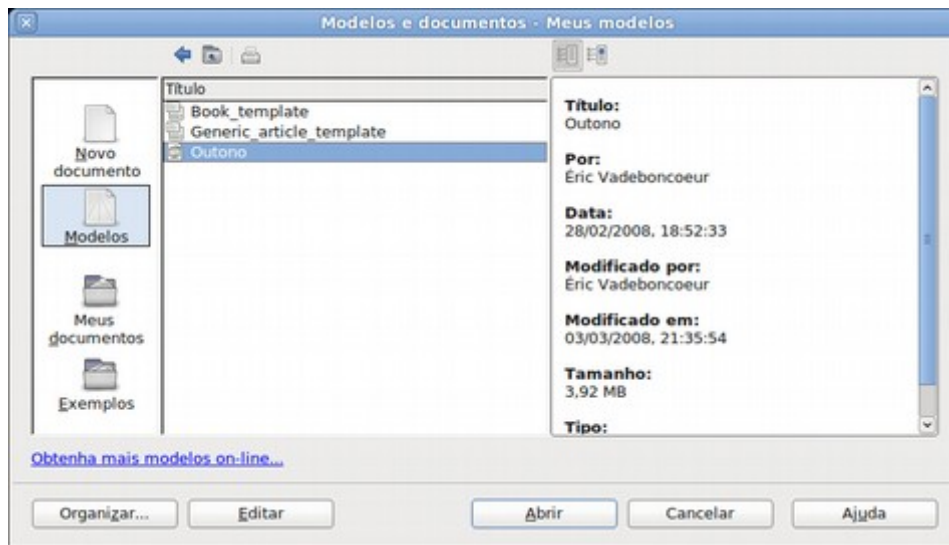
Modelos e documentos - Meus modelos

Novo documento

Modelos

Meus documentos

Exemplos

Título

Book_template

Generic_article_template

Outono

Título:
Outono

Por:
Éric Vadeboncoeur

Data:
28/02/2008, 18:52:33

Modificado por:
Éric Vadeboncoeur

Modificado em:
03/03/2008, 21:35:54

Tamanho:
3,92 MB

Tipo:

Obtenha mais modelos on-line...

Organizar... Editar Abrir Cancelar Ajuda